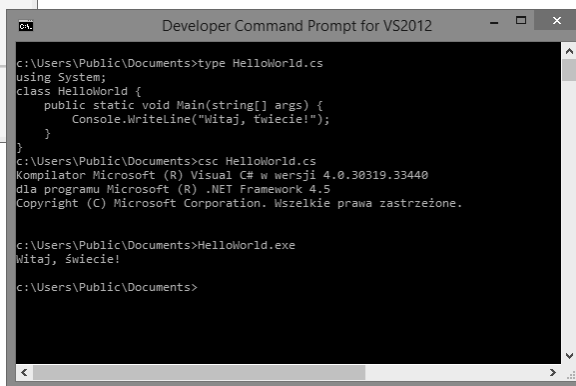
C:\ Developer Command Prompt for VS2012

c:\Users\Public\Documents>type HelloWorld.cs
using System;
class HelloWorld {
    public static void Main(string[] args) {
        Console.WriteLine("Witaj, ťwiecie!");
    }
}
c:\Users\Public\Documents>csc HelloWorld.cs
Kompilator Microsoft (R) Visual C# w wersji 4.0.30319.33440
dla programu Microsoft (R) .NET Framework 4.5
Copyright (C) Microsoft Corporation. Wszelkie prawa zastrzeżone.

c:\Users\Public\Documents>HelloWorld.exe
Witaj, świecie!

c:\Users\Public\Documents>